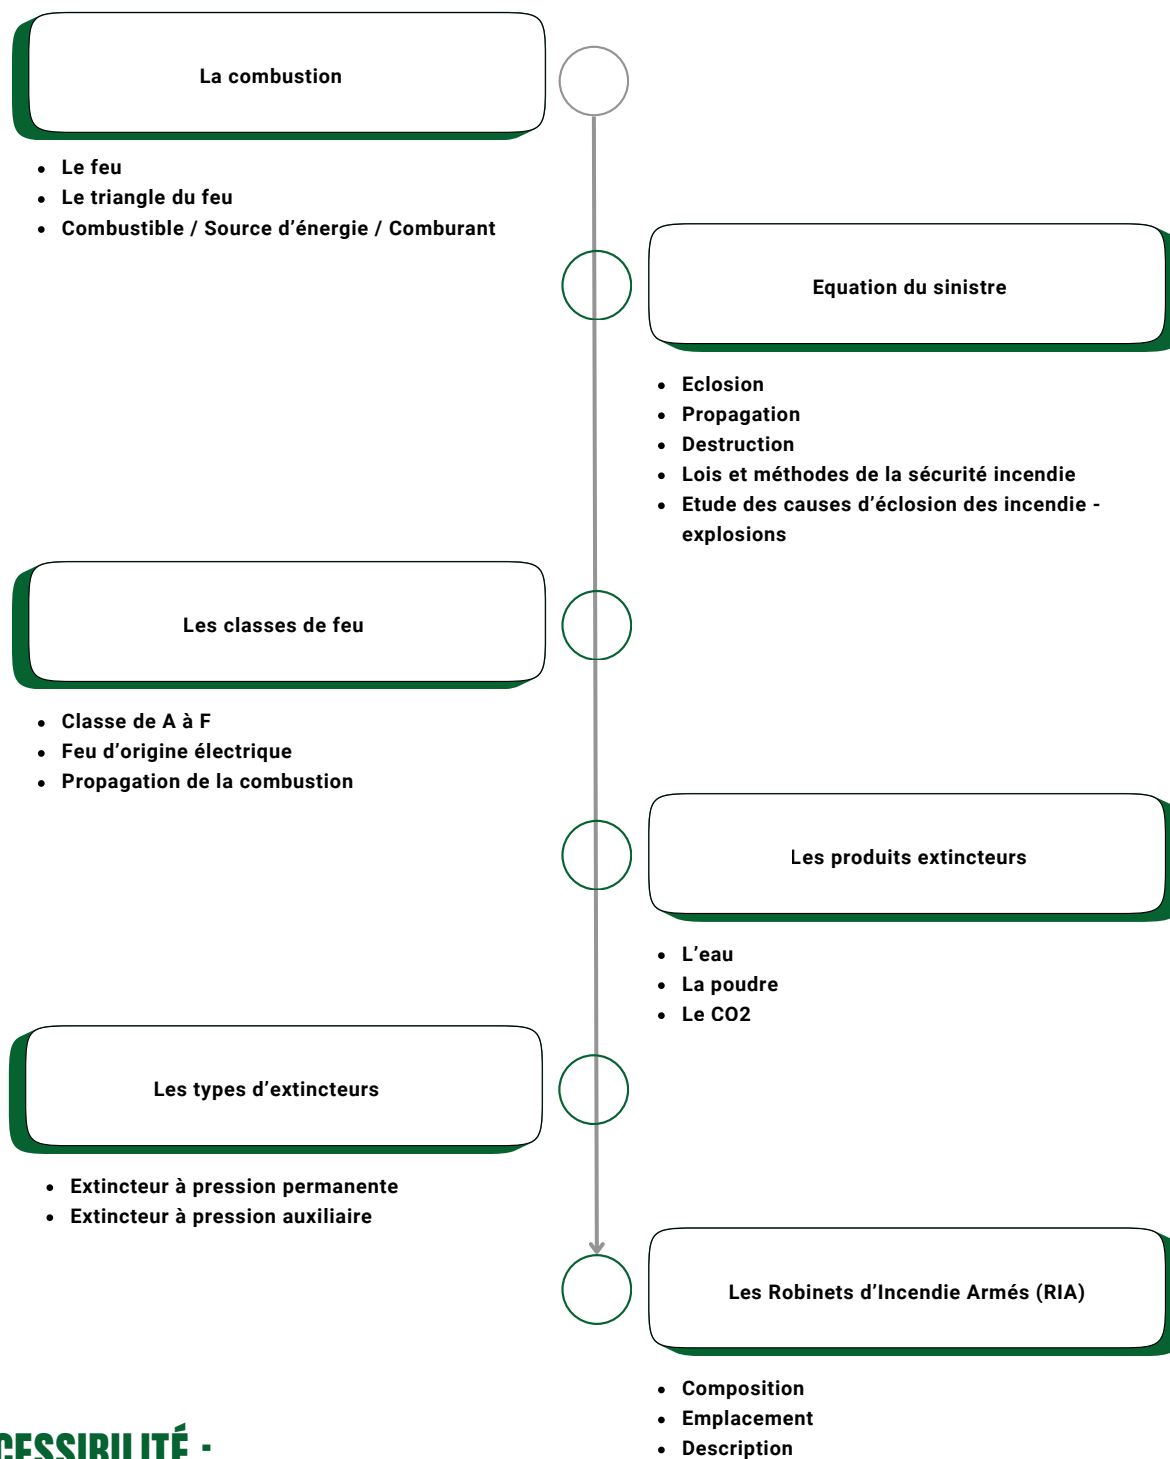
La combustion

- Le feu
- Le triangle du feu
- Combustible / Source d’énergie / Comburant

Equation du sinistre

- Eclosion
- Propagation
- Destruction
- Lois et méthodes de la sécurité incendie
- Etude des causes d’éclosion des incendie - explosions

Les classes de feu

- Classe de A à F
- Feu d’origine électrique
- Propagation de la combustion

Les produits extincteurs

- L’eau
- La poudre
- Le CO2

Les types d’extincteurs

- Extincteur à pression permanente
- Extincteur à pression auxiliaire

Les Robinets d’Incendie Armés (RIA)

- Composition
- Emplacement
- Description

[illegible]CESSIBILITÉ -